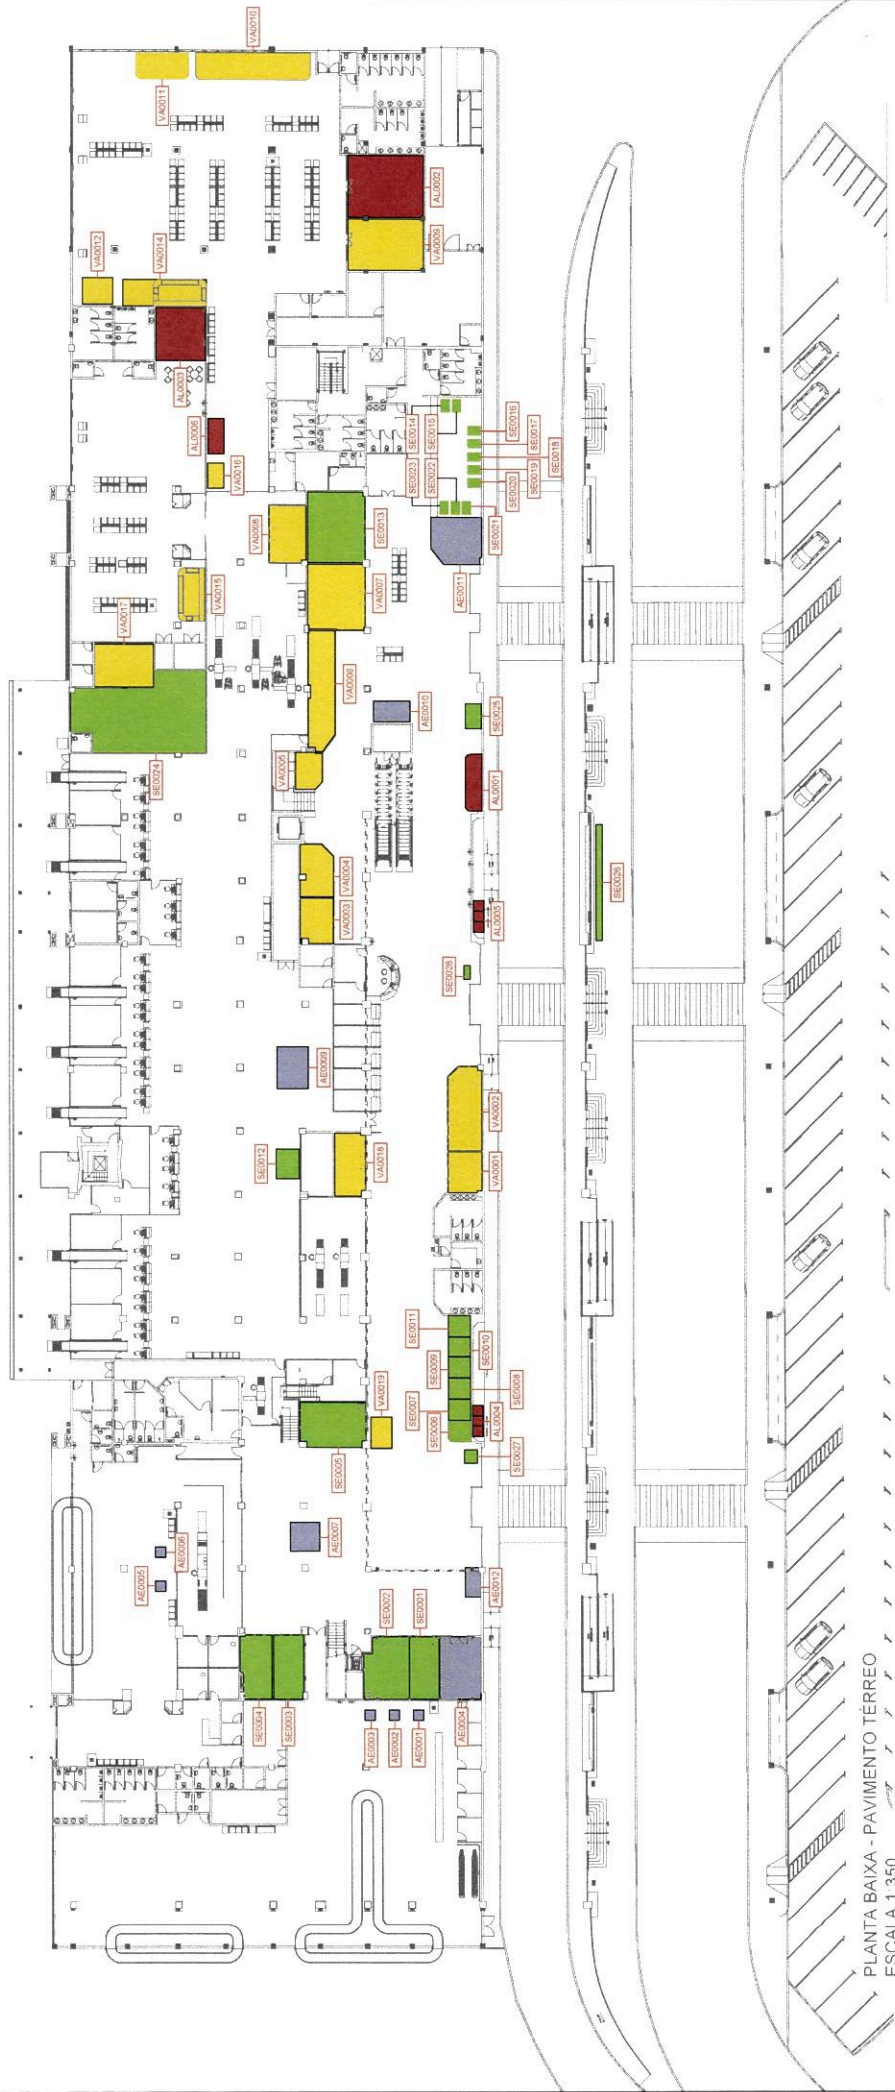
VA0010
VA0011
AL0002
VA0009
VA0012
VA0014
AL0003
AL0006
VA0016
SE0014
SE0015
SE0016
SE0017
SE0018
SE0023
SE0022
SE0020
SE0019
SE0021
VA0006
SE0013
AE0011
VA0017
VA0015
VA0007
VA0008
AE0010
SE0025
SE0024
VA0005
AL0001
VA0004
VA0003
SE0026
AL0005
SE0028
AE0009
VA0002
VA0001
SE0012
VA0018
SE0011
SE0009
SE0010
SE0007
SE0008
SE0006
AL0004
SE0027
VA0019
SE0005
AE0007
AE0006
AE0005
AE0012
SE0002
SE0001
SE0004
SE0003
AE0003
AE0002
AE0001
AE0004
PLANTA BAIXA - PAVIMENTO TÉRREO
ESCALA 1:350